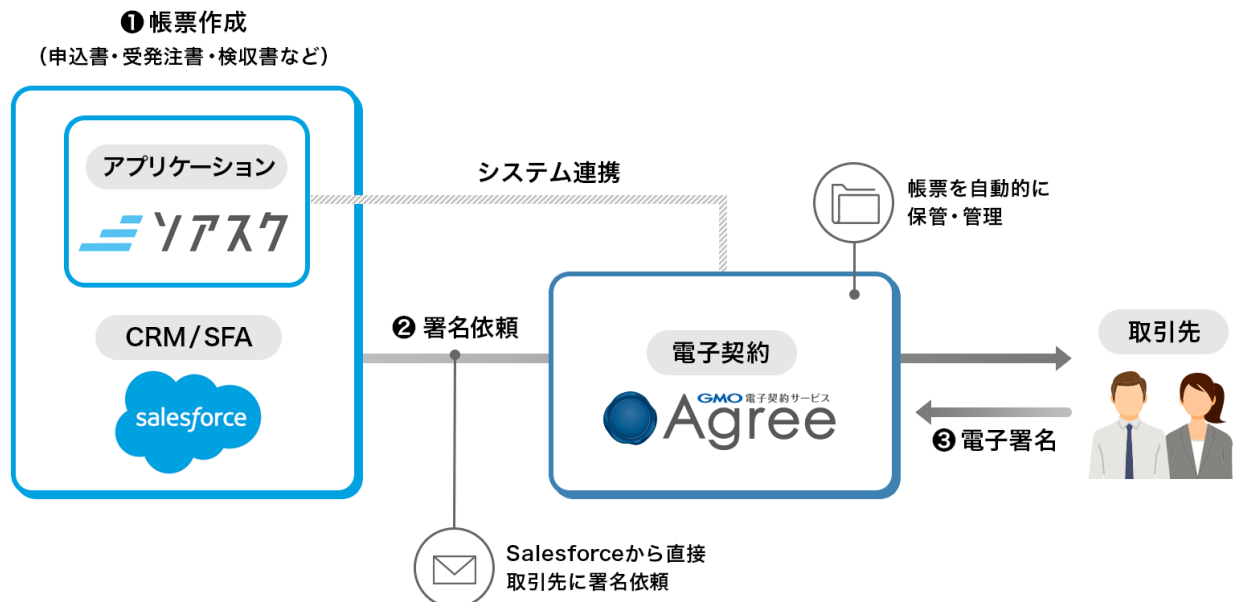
❶ 帳票作成
（申込書・受発注書・検収書など）

アプリケーション
ソアスク

CRM／SFA
salesforce

システム連携

❷ 署名依頼

帳票を自動的に
保管・管理

電子契約
GMO 電子契約サービス
Agree

取引先

❸ 電子署名

Salesforceから直接
取引先に署名依頼